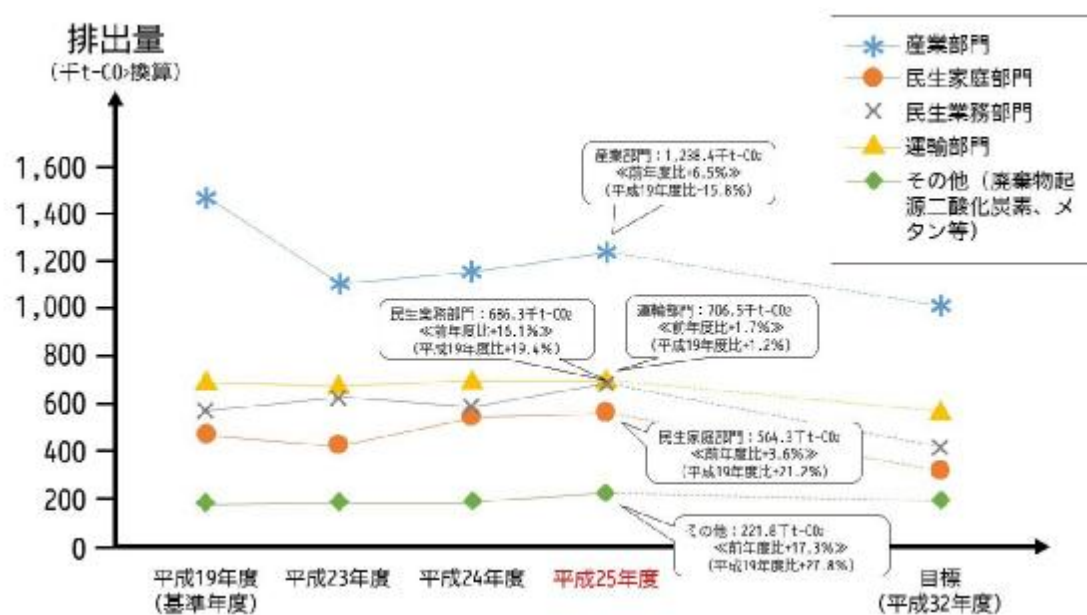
排出量
（千t-CO₂換算）

産業部門
民生家庭部門
民生業務部門
運輸部門
その他（廃棄物起源二酸化炭素、メタン等）

1,600
1,400
1,200
1,000
800
600
400
200
0

産業部門：1,238.4千t-CO₂
≪前年度比+6.5%≫
（平成19年度比-15.8%）

民生業務部門：686.3千t-CO₂
≪前年度比+15.1%≫
（平成19年度比+19.4%）

運輸部門：706.5千t-CO₂
≪前年度比+1.7%≫
（平成19年度比+1.2%）

民生家庭部門：564.3千t-CO₂
≪前年度比+3.6%≫
（平成19年度比+21.7%）

その他：221.8千t-CO₂
≪前年度比+17.3%≫
（平成19年度比+27.8%）

平成19年度
（基準年度）
平成23年度
平成24年度
平成25年度
目標
（平成32年度）